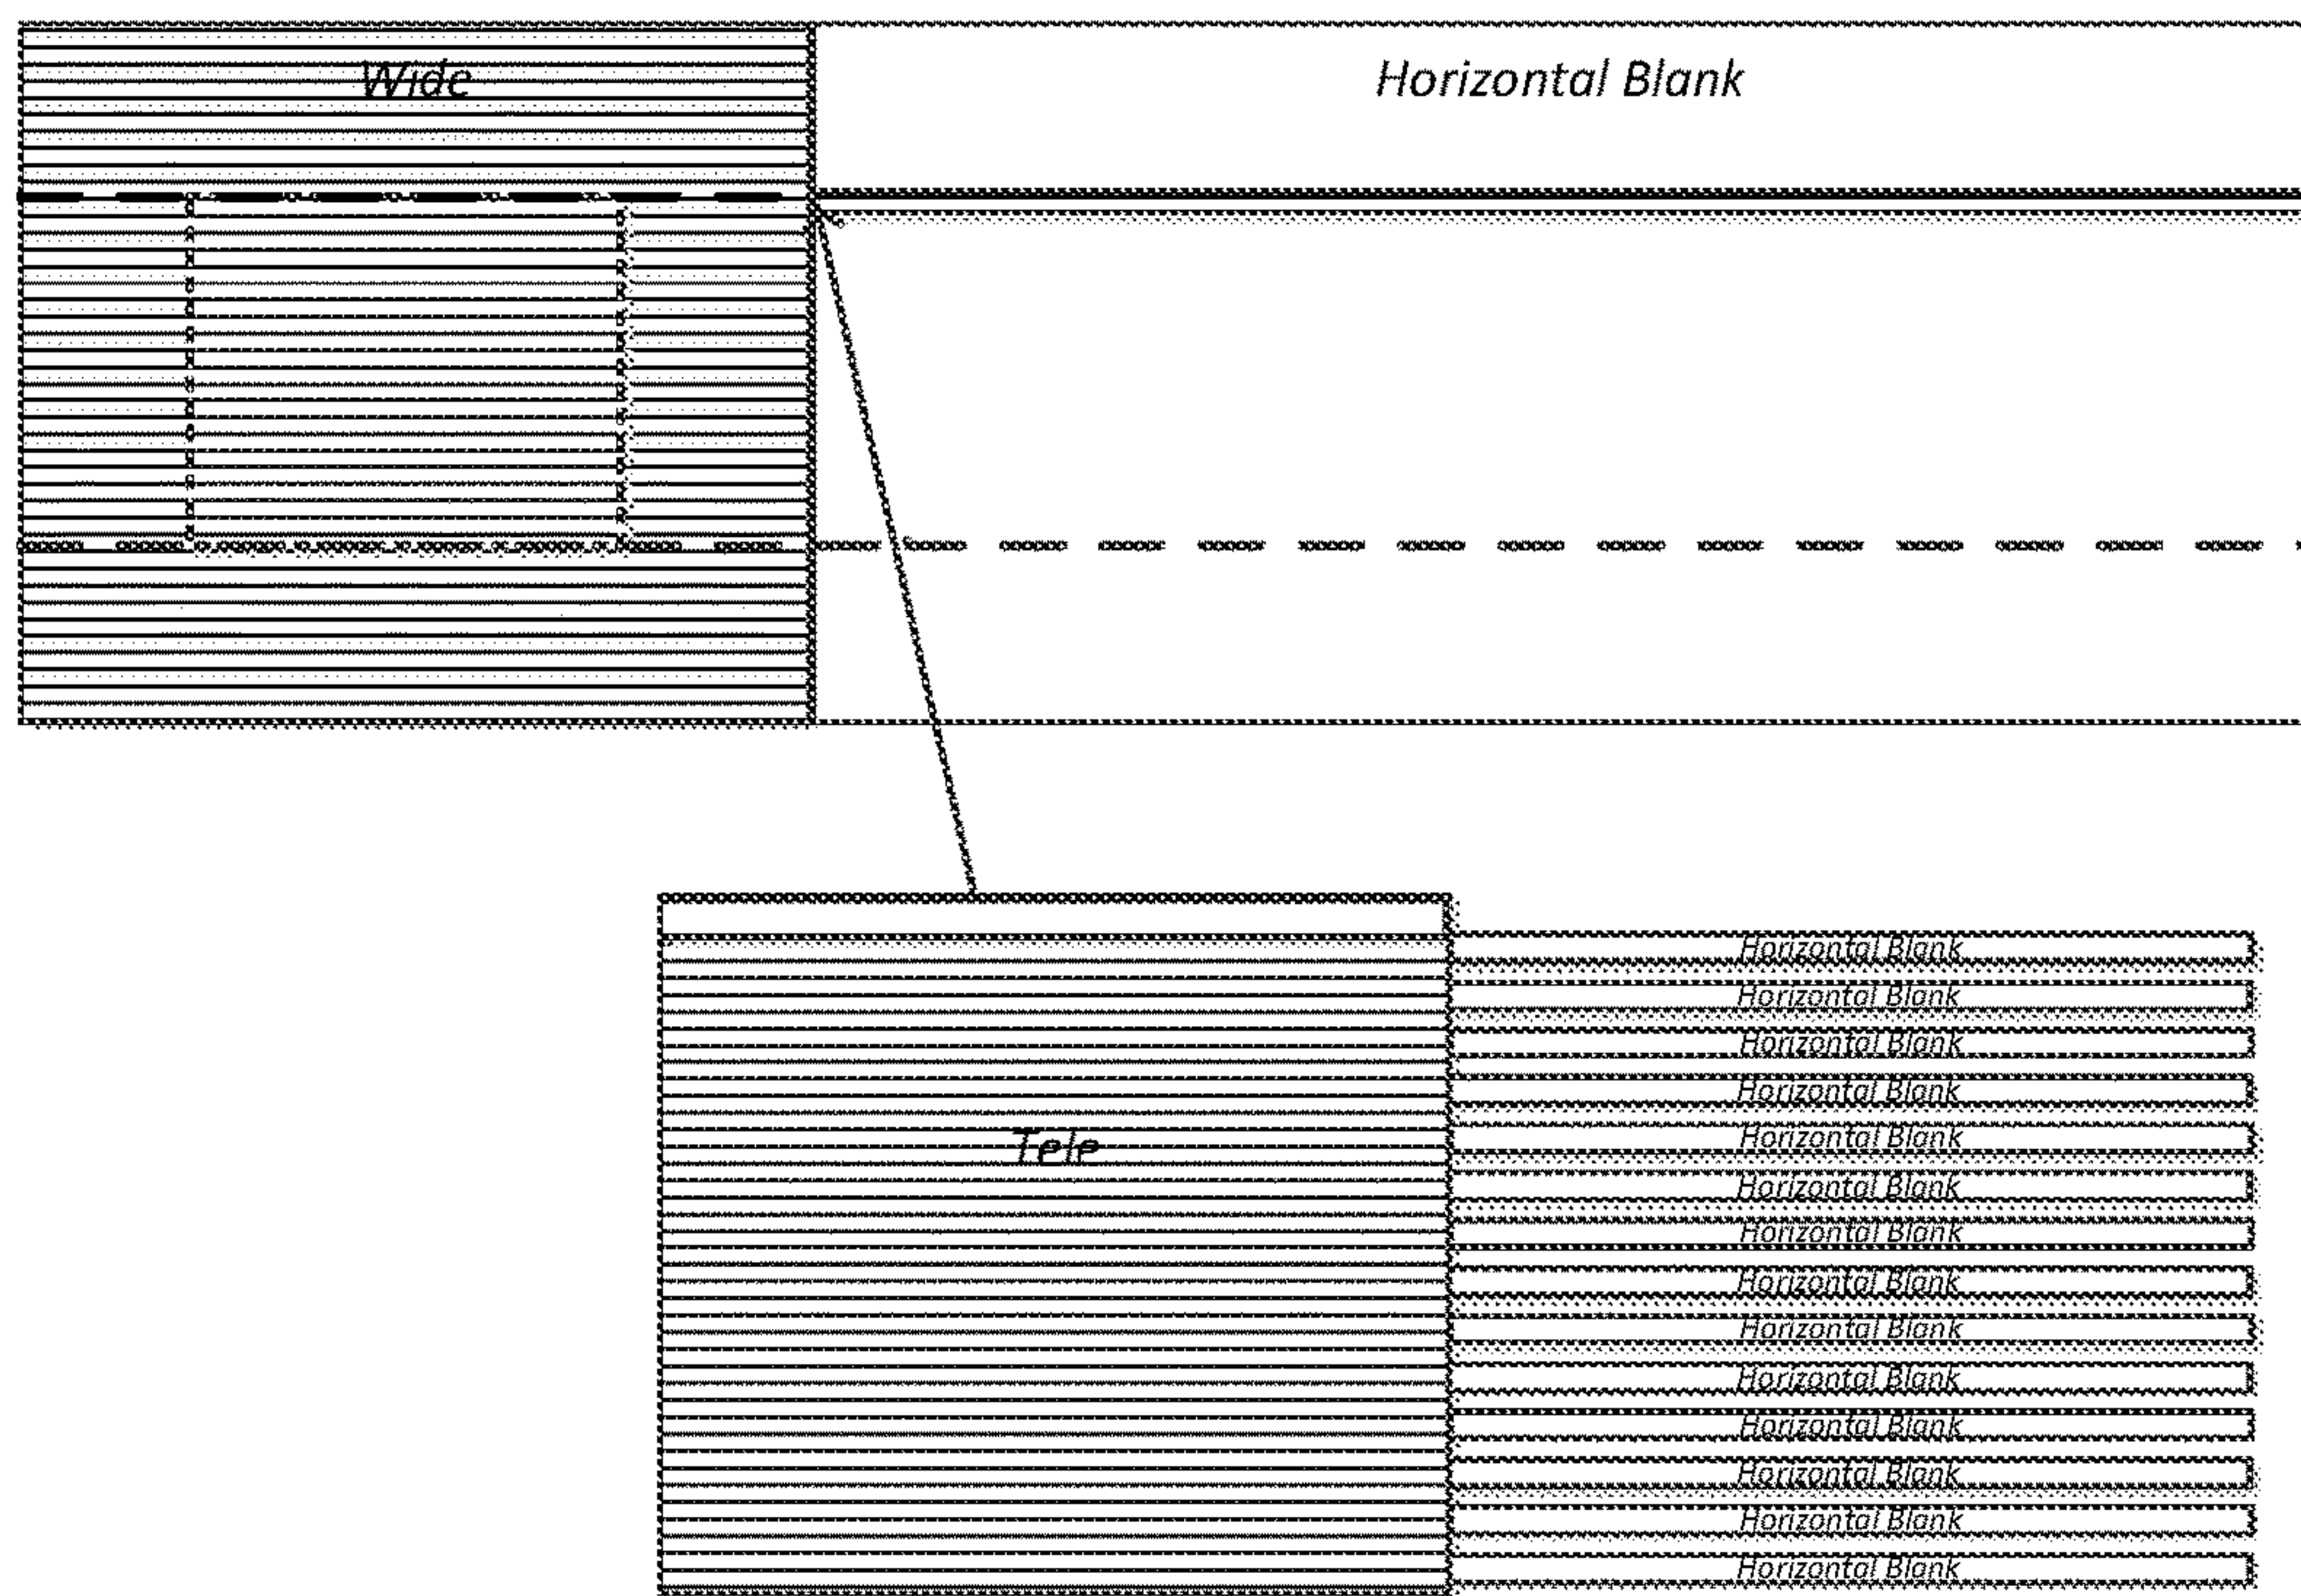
Wide

Horizontal Blank

Tele

Horizontal Blank
Horizontal Blank
Horizontal Blank
Horizontal Blank
Horizontal Blank
Horizontal Blank
Horizontal Blank
Horizontal Blank
Horizontal Blank
Horizontal Blank
Horizontal Blank
Horizontal Blank
Horizontal Blank
Horizontal Blank